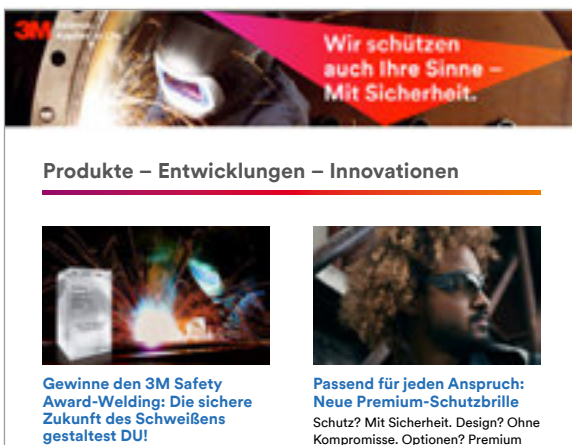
3M

Wir schützen auch Ihre Sinne – Mit Sicherheit.

Produkte – Entwicklungen – Innovationen

Gewinne den 3M Safety Award-Welding: Die sichere Zukunft des Schweißens gestaltest DU!

Passend für jeden Anspruch: Neue Premium-Schutzbrille

Schutz? Mit Sicherheit. Design? Ohne Kompromisse. Optionen? Premium